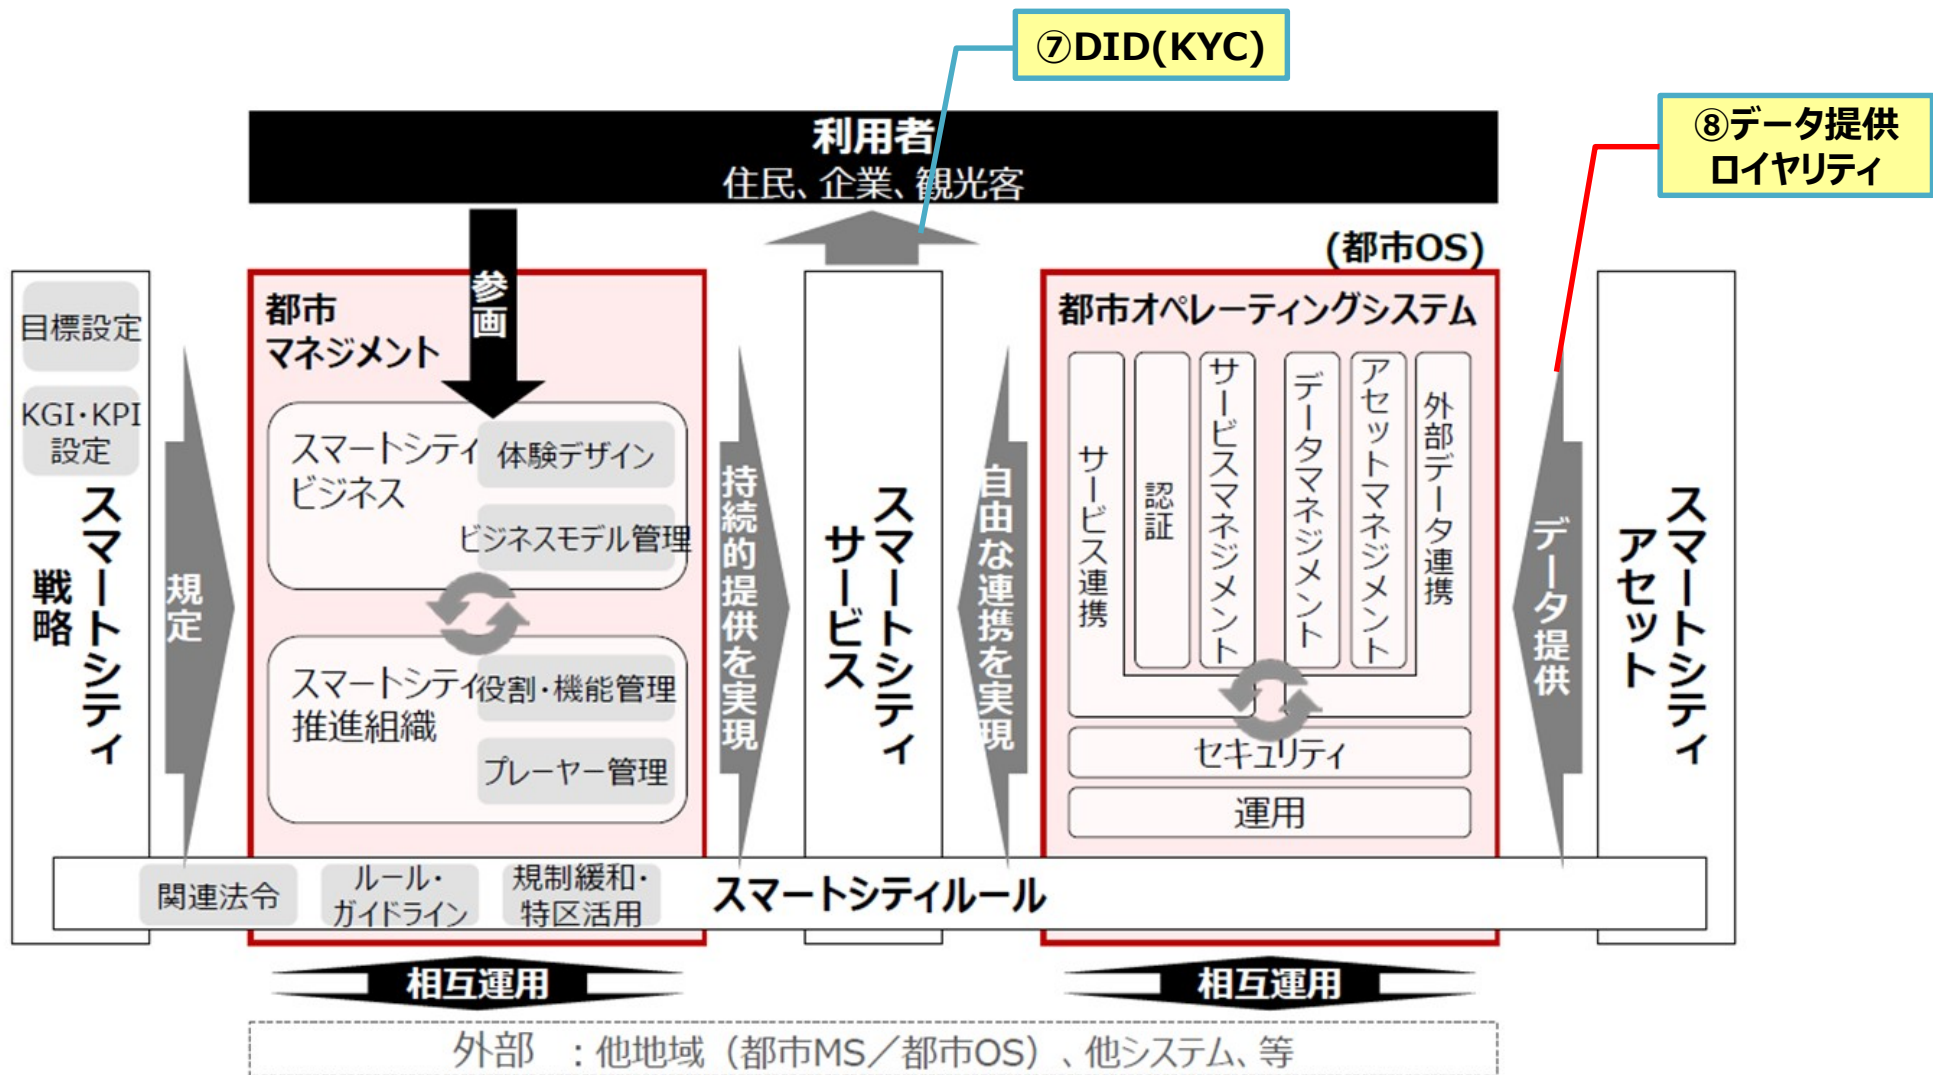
⑦DID(KYC)

⑧データ提供
ロイヤリティ

利用者
住民、企業、観光客

(都市OS)

目標設定

KGI・KPI
設定

スマートシティ戦略

規定

都市
マネジメント

参画

スマートシティ
ビジネス

体験デザイン

ビジネスモデル管理

スマートシティ
推進組織

役割・機能管理

プレーヤー管理

持続的提供を実現

スマートシティ
サービス

自由な連携を実現

都市オペレーティングシステム

サービス連携

認証

サービスマネジメント

データマネジメント

アセットマネジメント

外部データ連携

セキュリティ

運用

データ提供

スマートシティ
アセット

関連法令

ルール・
ガイドライン

規制緩和・
特区活用

スマートシティルール

相互運用

相互運用

外部　：他地域（都市MS／都市OS）、他システム、等